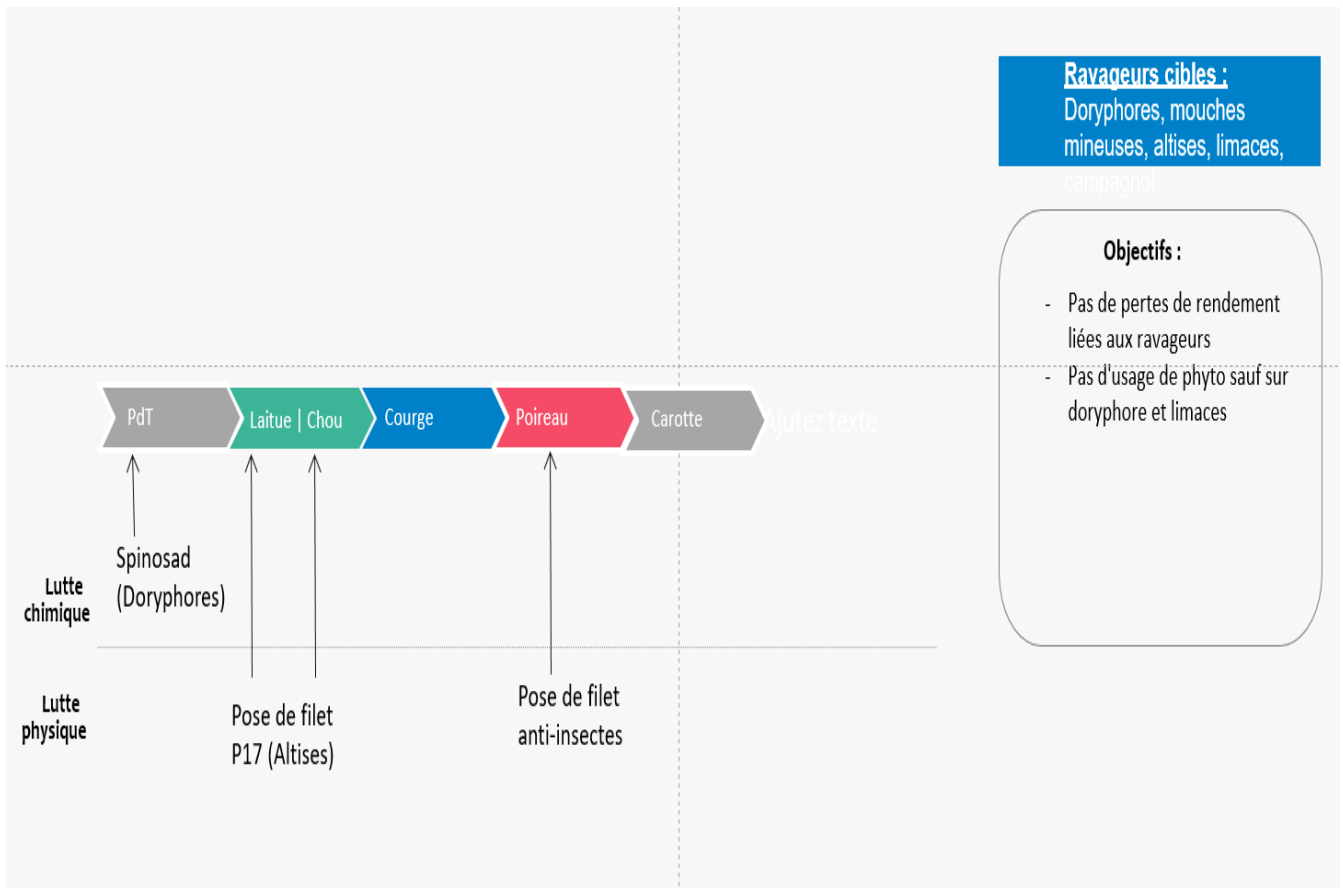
Ravageurs cibles :
Doryphores, mouches mineuses, altises, limaces, campagnol

Objectifs :

- Pas de pertes de rendement liées aux ravageurs
- Pas d'usage de phyto sauf sur doryphore et limaces

PdT
Laitue | Chou
Courge
Poireau
Carotte
Ajutez texte

Spinosad (Doryphores)

Lutte chimique

Lutte physique

Pose de filet P17 (Altises)

Pose de filet anti-insectes